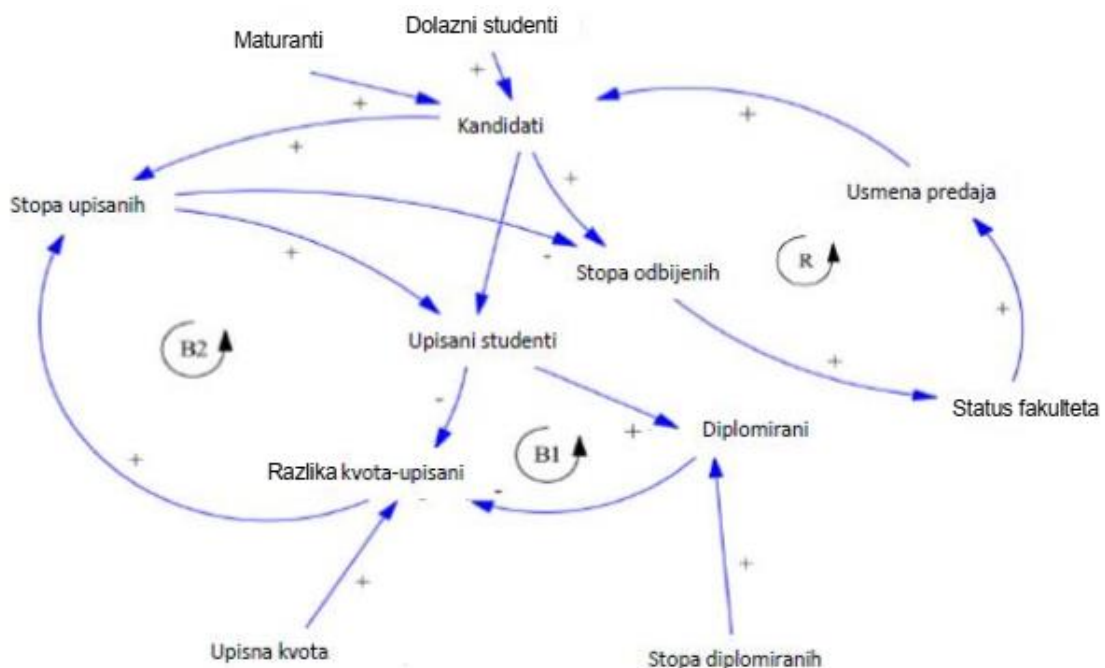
Dolazni studenti

Maturanti

+

+

Kandidati

+

+

Usmena predaja

Stopa upisanih

+

-

Stopa odbijenih

R

+

+

Upisani studenti

B2

+

-

Status fakulteta

+

Diplomirani

B1

+

Razlika kvota-upisani

-

-

+

+

Upisna kvota

Stopa diplomiranih